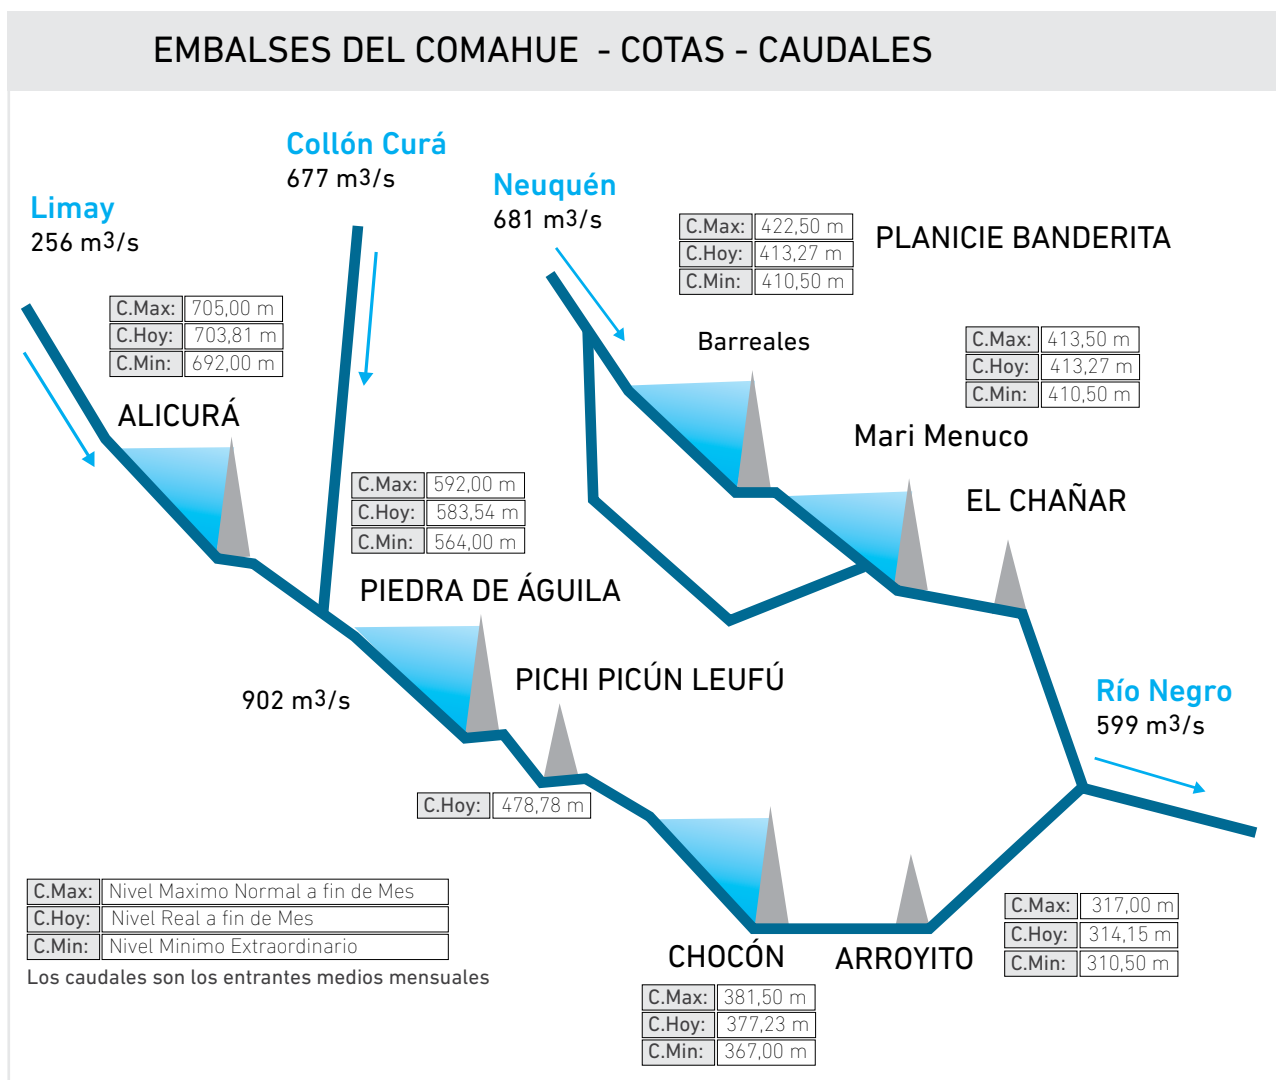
EMBALSES DEL COMAHUE - COTAS - CAUDALES

Limay
256 m3/s

Collón Curá
677 m3/s

Neuquén
681 m3/s

| C.Max: | 422,50 m |
|---|---|
| C.Hoy: | 413,27 m |
| C.Min: | 410,50 m |

PLANICIE BANDERITA

| C.Max: | 705,00 m |
|---|---|
| C.Hoy: | 703,81 m |
| C.Min: | 692,00 m |

Barreales

| C.Max: | 413,50 m |
|---|---|
| C.Hoy: | 413,27 m |
| C.Min: | 410,50 m |

ALICURÁ

Mari Menuco

| C.Max: | 592,00 m |
|---|---|
| C.Hoy: | 583,54 m |
| C.Min: | 564,00 m |

EL CHAÑAR

PIEDRA DE ÁGUILA

PICHI PICÚN LEUFÚ

902 m3/s

Río Negro
599 m3/s

| C.Hoy: | 478,78 m |
|---|---|

| C.Max: | Nivel Maximo Normal a fin de Mes |
|---|---|
| C.Hoy: | Nivel Real a fin de Mes |
| C.Min: | Nivel Minimo Extraordinario |

Los caudales son los entrantes medios mensuales

| C.Max: | 317,00 m |
|---|---|
| C.Hoy: | 314,15 m |
| C.Min: | 310,50 m |

CHOCÓN

ARROYITO

| C.Max: | 381,50 m |
|---|---|
| C.Hoy: | 377,23 m |
| C.Min: | 367,00 m |